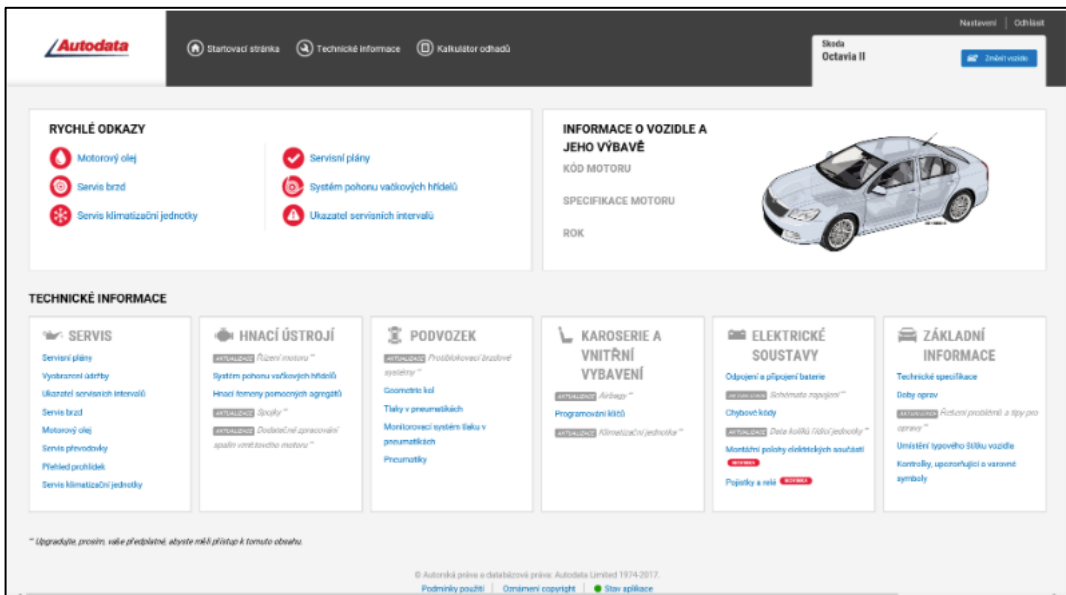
Autodata

Startovací stránka | Technické informace | Kalkulátor odhadů

Nastavení | Odhlásit

Škoda
Octavia II

Změnit vozidlo

RYCHLÉ ODKAZY

Motorový olej
Servis brzd
Servis klimatizační jednotky
Servisní plány
Systém pohonu vačkových hřídelů
Ukazatel servisních intervalů

INFORMACE O VOZIDLE A JEHO VÝBAVĚ

KÓD MOTORU

SPECIFIKACE MOTORU

ROK

TECHNICKÉ INFORMACE

SERVIS
Servisní plány
Vyobrazení údržby
Ukazatel servisních intervalů
Servis brzd
Motorový olej
Servis převodovky
Přehled prohlídek
Servis klimatizační jednotky

HNACÍ ÚSTROJÍ
AKTUALIZACE Řízení motoru **
Systém pohonu vačkových hřídelů
Hnací řemeny pomocných agregátů
AKTUALIZACE Spojky **
AKTUALIZACE Dodatečné zpracování spalin vznětového motoru **

PODVOZEK
AKTUALIZACE Protiblokovací brzdové systémy **
Geometrie kol
Tlaky v pneumatikách
Monitorovací systém tlaku v pneumatikách
Pneumatiky

KAROSERIE A VNITŘNÍ VYBAVENÍ
AKTUALIZACE Airbagy **
Programování klíčů
AKTUALIZACE Klimatizační jednotka **

ELEKTRICKÉ SOUSTAVY
Odpojení a připojení baterie
AKTUALIZACE Schémata zapojení **
Chybové kódy
AKTUALIZACE Data kolíků řídicí jednotky **
Montážní polohy elektrických součástí NOVINKA
Pojistky a relé NOVINKA

ZÁKLADNÍ INFORMACE
Technické specifikace
Doby oprav
AKTUALIZACE Řešení problémů a tipy pro opravy **
Umístění typového štítku vozidla
Kontrolky, upozorňující a varovné symboly

** Upgradujte, prosím, vaše předplatné, abyste měli přístup k tomuto obsahu.

© Autorská práva a databázová práva: Autodata Limited 1974-2017.
Podmínky použití | Oznámení copyright | Stav aplikace